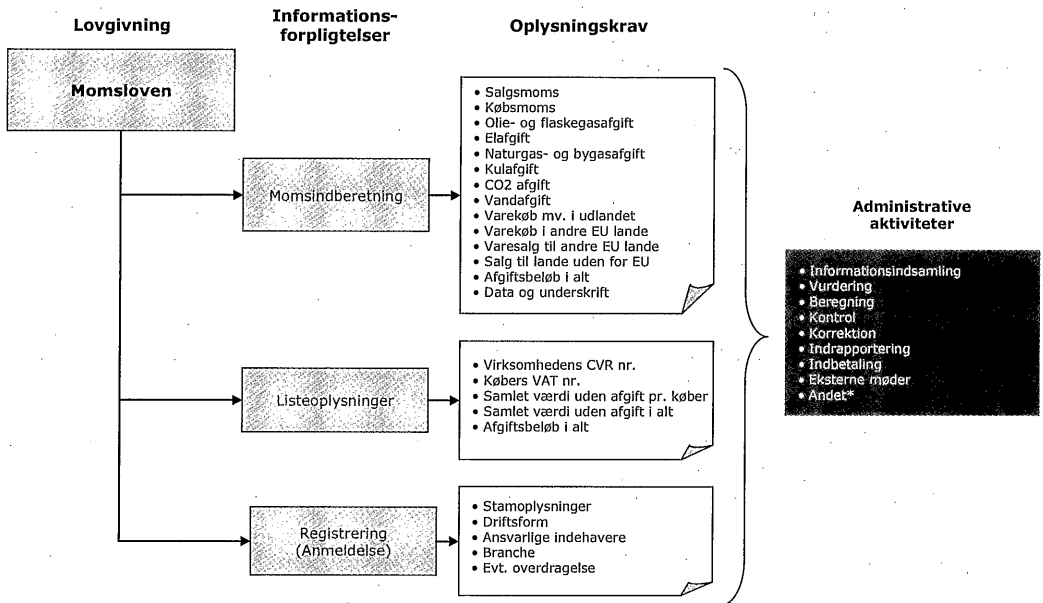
Lovgivning

Informationsforpligtelser

Oplysningskrav

Momsloven

Momsindberetning

• Salgsmoms
• Købsmoms
• Olie- og flaskegasafgift
• Elafgift
• Naturgas- og bygasafgift
• Kulafgift
• CO2 afgift
• Vandafgift
• Varekøb mv. i udlandet
• Varekøb i andre EU lande
• Varesalg til andre EU lande
• Salg til lande uden for EU
• Afgiftsbeløb i alt
• Data og underskrift

Listeoplysninger

• Virksomhedens CVR nr.
• Købers VAT nr.
• Samlet værdi uden afgift pr. køber
• Samlet værdi uden afgift i alt
• Afgiftsbeløb i alt

Registrering (Anmeldelse)

• Stamoplysninger
• Driftsform
• Ansvarlige indehavere
• Branche
• Evt. overdragelse

Administrative aktiviteter

• Informationsindsamling
• Vurdering
• Beregning
• Kontrol
• Korrektion
• Indrapportering
• Indbetaling
• Eksterne møder
• Andet*